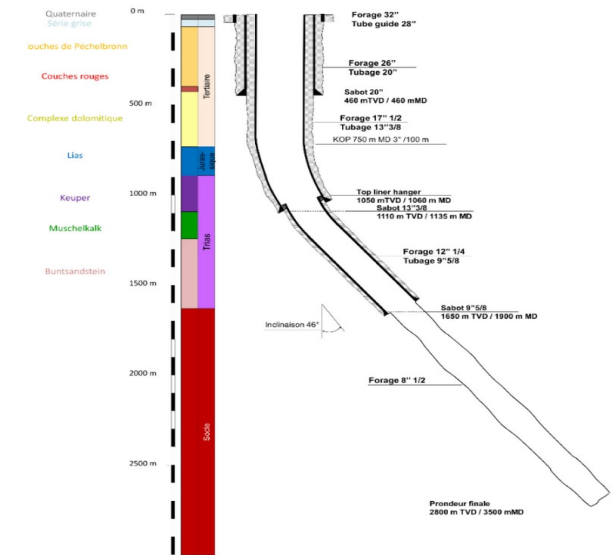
Quaternaire
Série grise
ouches de Péchelbronn
Couches rouges
Complexe dolomitique
Lias
Keuper
Muschelkalk
Buntsandstein

0 m
500 m
1000 m
1500 m
2000 m
2500 m

Tertiaire
Jurassique
Trias
Socle

Forage 32"
Tube guide 28"

Forage 26"
Tubage 20"

Sabot 20"
460 mTVD / 460 mMD

Forage 17" 1/2
Tubage 13"3/8

KOP 750 m MD 3° /100 m

Top liner hanger
1050 mTVD / 1060 m MD

Sabot 13"3/8
1110 m TVD / 1135 m MD

Forage 12" 1/4
Tubage 9"5/8

Sabot 9"5/8
1650 m TVD / 1900 m MD

Inclinaison 46°

Forage 8" 1/2

Prondeur finale
2800 m TVD / 3500 mMD